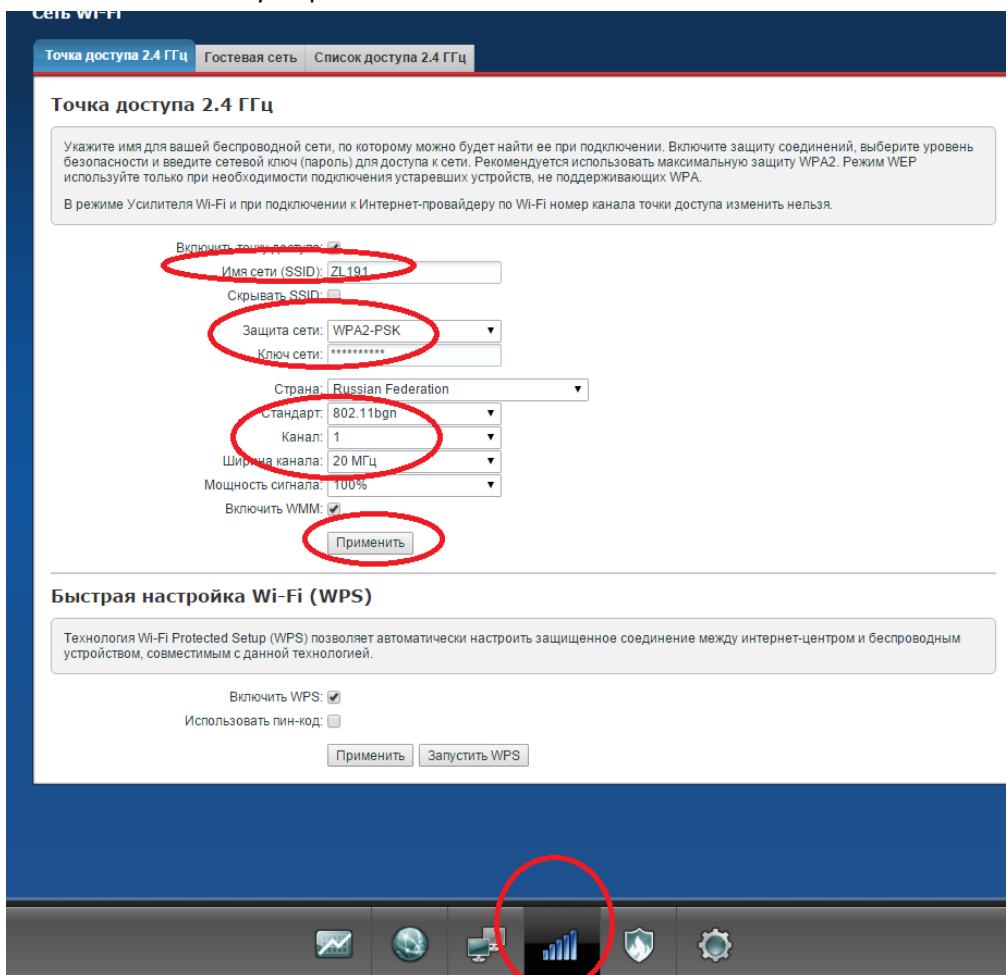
Сеть Wi-Fi

Точка доступа 2.4 ГГц | Гостевая сеть | Список доступа 2.4 ГГц

Точка доступа 2.4 ГГц

Укажите имя для вашей беспроводной сети, по которому можно будет найти ее при подключении. Включите защиту соединений, выберите уровень безопасности и введите сетевой ключ (пароль) для доступа к сети. Рекомендуется использовать максимальную защиту WPA2. Режим WEP используйте только при необходимости подключения устаревших устройств, не поддерживающих WPA.

В режиме Усилителя Wi-Fi и при подключении к Интернет-провайдеру по Wi-Fi номер канала точки доступа изменить нельзя.

Включить точку доступа:
Имя сети (SSID): ZL191
Скрывать SSID:
Защита сети: WPA2-PSK
Ключ сети: **********
Страна: Russian Federation
Стандарт: 802.11bgn
Канал: 1
Ширина канала: 20 МГц
Мощность сигнала: 100%
Включить WMM:
Применить

Быстрая настройка Wi-Fi (WPS)

Технология Wi-Fi Protected Setup (WPS) позволяет автоматически настроить защищенное соединение между интернет-центром и беспроводным устройством, совместимым с данной технологией.

Включить WPS:
Использовать пин-код:
Применить | Запустить WPS